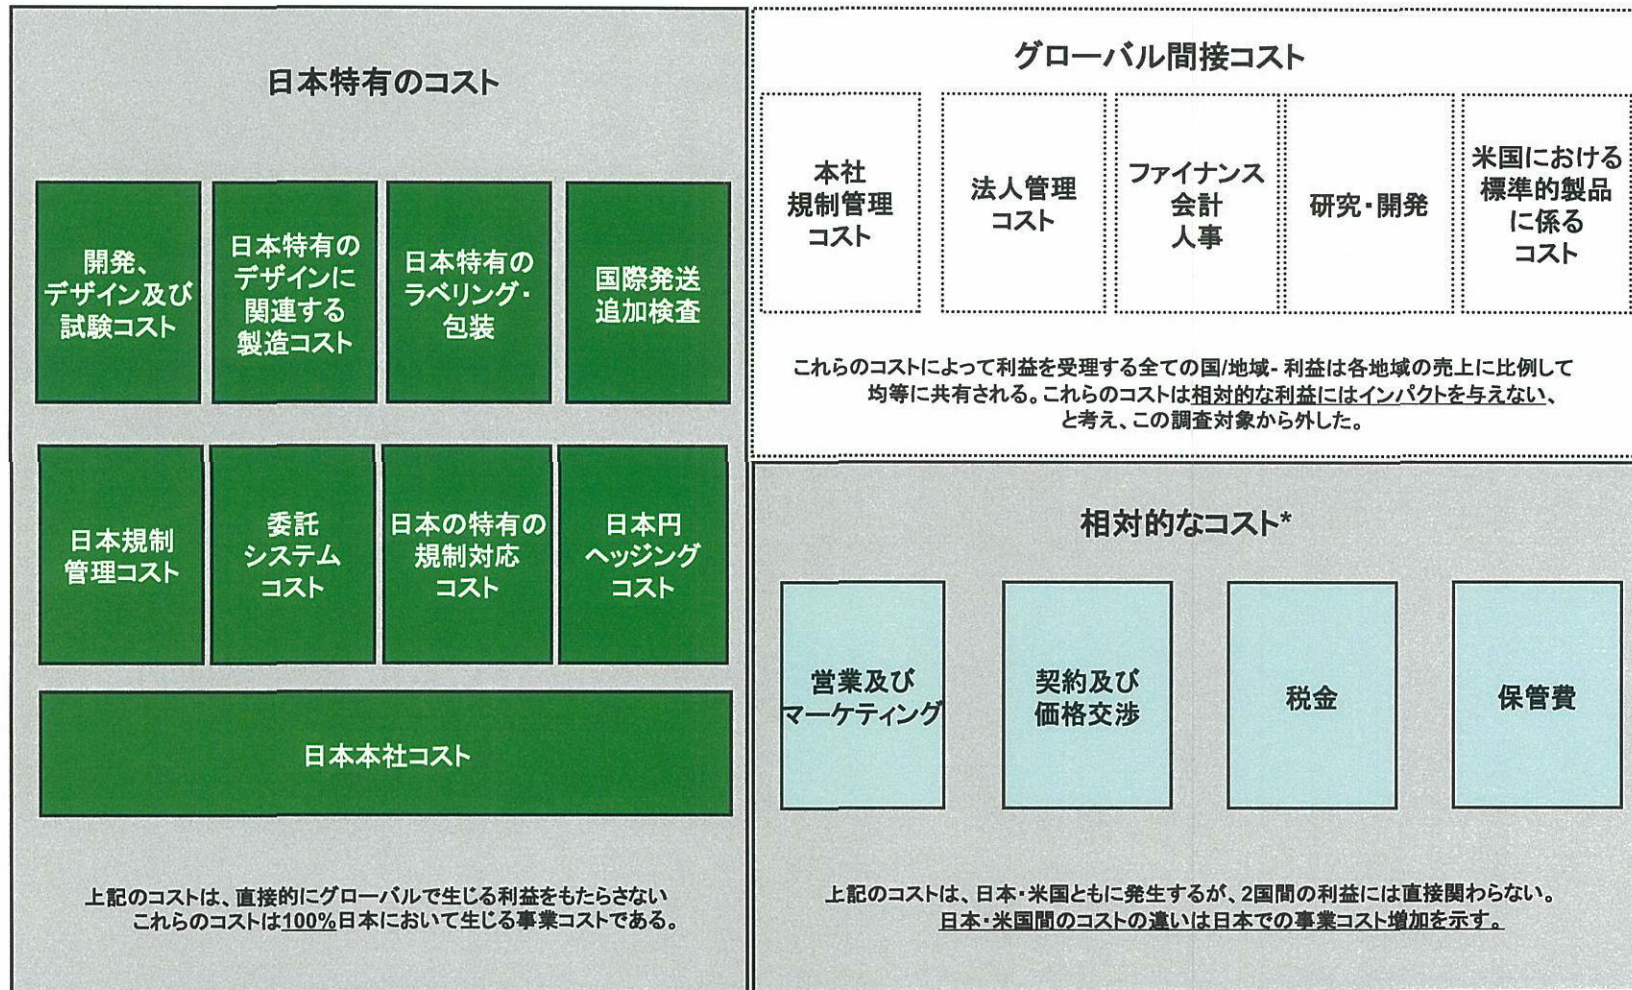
日本特有のコスト

開発、デザイン及び試験コスト

日本特有のデザインに関連する製造コスト

日本特有のラベリング・包装

国際発送追加検査

日本規制管理コスト

委託システムコスト

日本の特有の規制対応コスト

日本円ヘッジングコスト

日本本社コスト

上記のコストは、直接的にグローバルで生じる利益をもたらさない これらのコストは100%日本において生じる事業コストである。

グローバル間接コスト

本社規制管理コスト

法人管理コスト

ファイナンス会計人事

研究・開発

米国における標準的製品に係るコスト

これらのコストによって利益を受理する全ての国/地域- 利益は各地域の売上に比例して均等に共有される。これらのコストは相対的な利益にはインパクトを与えない、と考え、この調査対象から外した。

相対的なコスト*

営業及びマーケティング

契約及び価格交渉

税金

保管費

上記のコストは、日本・米国ともに発生するが、2国間の利益には直接関わらない。 日本・米国間のコストの違いは日本での事業コスト増加を示す。